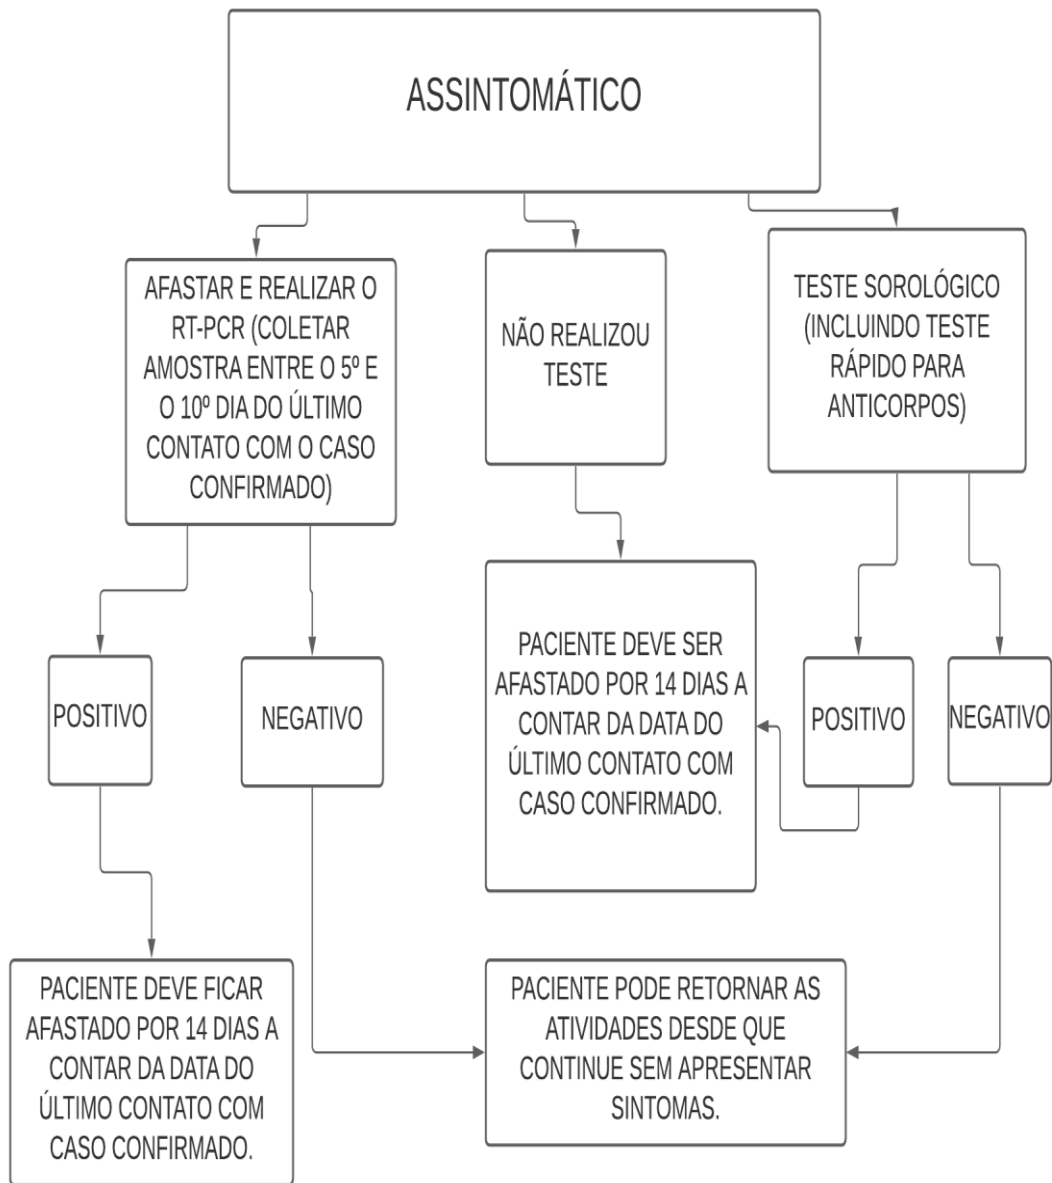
ASSINTOMÁTICO

AFASTAR E REALIZAR O RT-PCR (COLETAR AMOSTRA ENTRE O 5º E O 10º DIA DO ÚLTIMO CONTATO COM O CASO CONFIRMADO)

NÃO REALIZOU TESTE

TESTE SOROLÓGICO (INCLUINDO TESTE RÁPIDO PARA ANTICORPOS)

POSITIVO

NEGATIVO

PACIENTE DEVE SER AFASTADO POR 14 DIAS A CONTAR DA DATA DO ÚLTIMO CONTATO COM CASO CONFIRMADO.

POSITIVO

NEGATIVO

PACIENTE DEVE FICAR AFASTADO POR 14 DIAS A CONTAR DA DATA DO ÚLTIMO CONTATO COM CASO CONFIRMADO.

PACIENTE PODE RETORNAR AS ATIVIDADES DESDE QUE CONTINUE SEM APRESENTAR SINTOMAS.